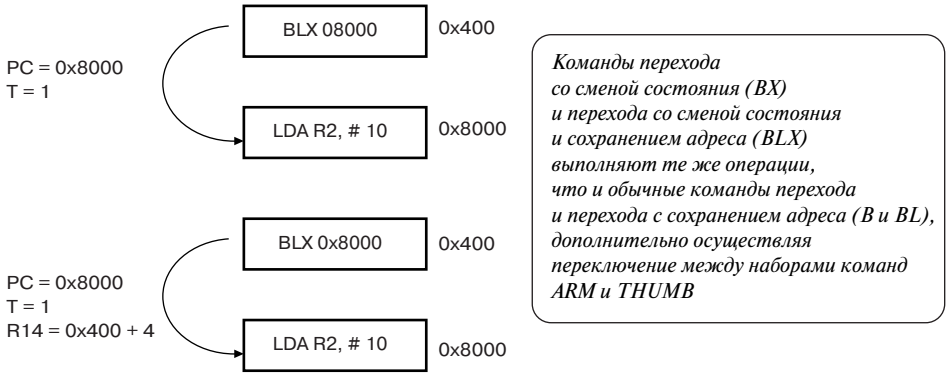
BLX 08000
0x400
PC = 0x8000
T = 1
LDA R2, # 10
0x8000

BLX 0x8000
0x400
PC = 0x8000
T = 1
R14 = 0x400 + 4
LDA R2, # 10
0x8000

Команды перехода со сменой состояния (BX) и перехода со сменой состояния и сохранением адреса (BLX) выполняют те же операции, что и обычные команды перехода и перехода с сохранением адреса (B и BL), дополнительно осуществляя переключение между наборами команд ARM и THUMB